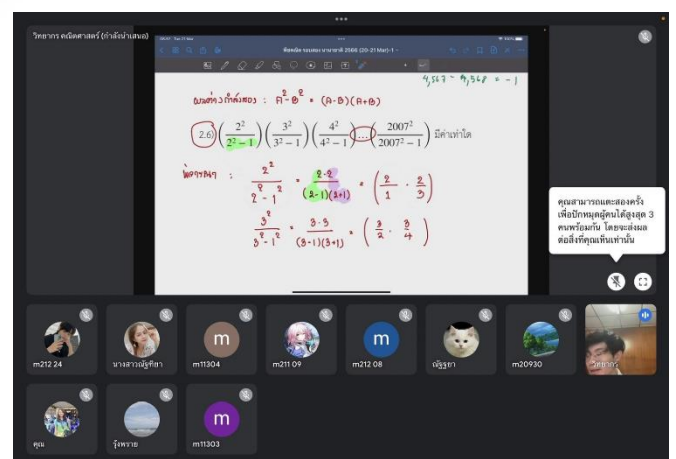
วิทยากร คณิตศาสตร์ (กำลังนำเสนอ)

ข้อสอบ รอบสอง มานาเซาฟี 2566 (20-21 Mar)-1

$4,567 - 4,568 = -1$

ผลต่างกำลังสอง : $A^2 - B^2 = (A-B)(A+B)$

2.6) $\left(\frac{2^2}{2^2-1}\right)\left(\frac{3^2}{3^2-1}\right)\left(\frac{4^2}{4^2-1}\right)\ldots\left(\frac{2007^2}{2007^2-1}\right)$ มีค่าเท่าใด

พิจารณา : $\frac{2^2}{2^2-1^2} = \frac{2 \cdot 2}{(2-1)(2+1)} = \left(\frac{2}{1} \cdot \frac{2}{3}\right)$

$\frac{3^2}{3^2-1^2} = \frac{3 \cdot 3}{(3-1)(3+1)} = \left(\frac{3}{2} \cdot \frac{3}{4}\right)$

คุณสามารถแตะสองครั้งเพื่อปักหมุดคนได้สูงสุด 3 คนพร้อมกัน โดยจะส่งผลต่อสิ่งที่คุณเห็นเท่านั้น

m212 24
นางสาวณัฐธิดา
m11304
m211 09
m212 08
ณัฐฐยา
m20930
วิทยากร
คุณ
รุ้งพราย
m11303